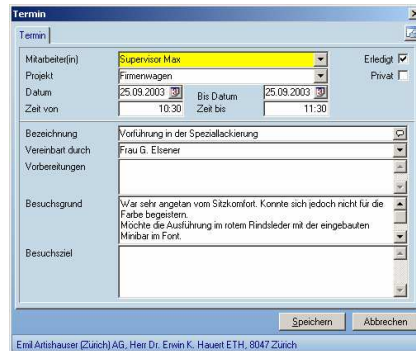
Termin

Termin

Mitarbeiter(in) Supervisor Max

Erledigt

Projekt Firmenwagen

Privat

Datum 25.09.2003

Bis Datum 25.09.2003

Zeit von 10:30

Zeit bis 11:30

Bezeichnung Vorführung in der Spezziallackierung

Vereinbart durch Frau G. Elsener

Vorbereitungen

Besuchsgrund War sehr angetan vom Sitzkomfort. Konnte sich jedoch nicht für die Farbe begeistern.
Möchte die Ausführung im rotem Rindsleder mit der eingebauten Minibar im Font.

Besuchsziel

Speichern

Abbrechen

Emil Artishauser (Zürich) AG, Herr Dr. Erwin K. Hauert ETH, 8047 Zürich